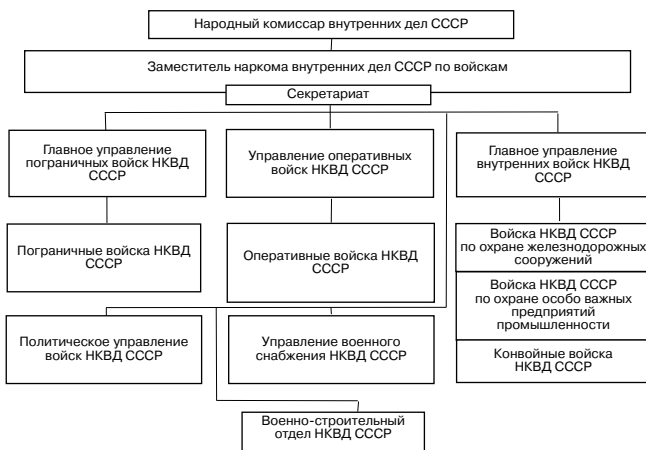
Народный комиссар внутренних дел СССР

Заместитель наркома внутренних дел СССР по войскам

Секретариат

Главное управление пограничных войск НКВД СССР

Управление оперативных войск НКВД СССР

Главное управление внутренних войск НКВД СССР

Пограничные войска НКВД СССР

Оперативные войска НКВД СССР

Войска НКВД СССР по охране железнодорожных сооружений

Войска НКВД СССР по охране особо важных предприятий промышленности

Конвойные войска НКВД СССР

Политическое управление войск НКВД СССР

Управление военного снабжения НКВД СССР

Военно-строительный отдел НКВД СССР